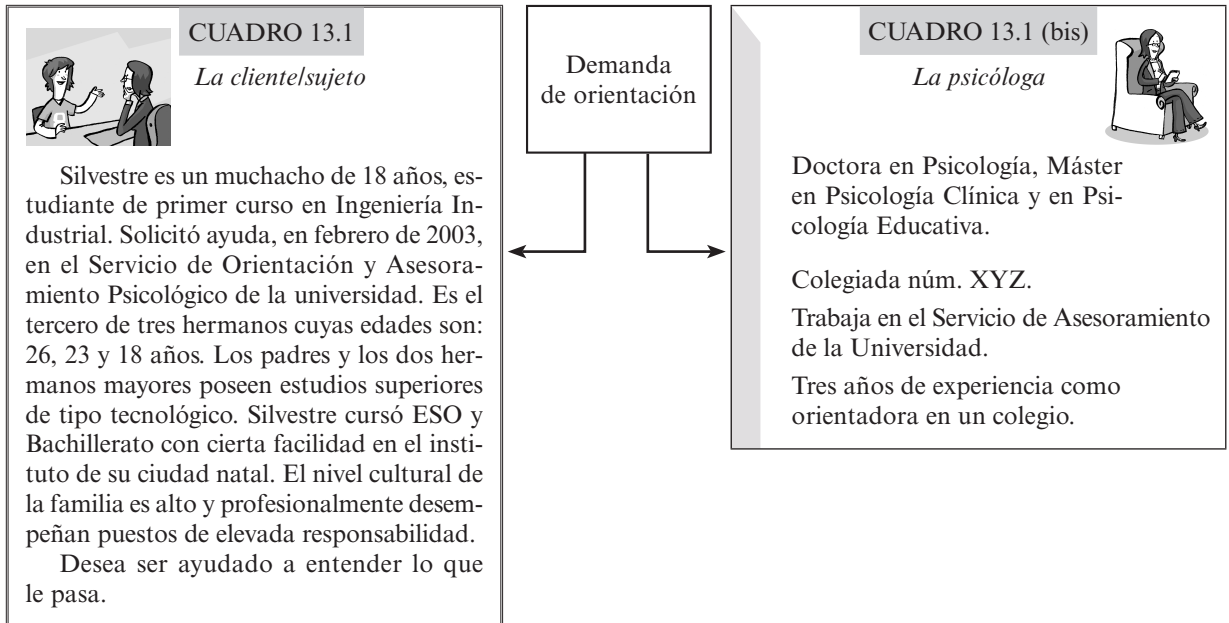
CUADRO 13.1

*La cliente/sujeto*

Silvestre es un muchacho de 18 años, estudiante de primer curso en Ingeniería Industrial. Solicitó ayuda, en febrero de 2003, en el Servicio de Orientación y Asesoramiento Psicológico de la universidad. Es el tercero de tres hermanos cuyas edades son: 26, 23 y 18 años. Los padres y los dos hermanos mayores poseen estudios superiores de tipo tecnológico. Silvestre cursó ESO y Bachillerato con cierta facilidad en el instituto de su ciudad natal. El nivel cultural de la familia es alto y profesionalmente desempeñan puestos de elevada responsabilidad.

Desea ser ayudado a entender lo que le pasa.

Demanda de orientación

CUADRO 13.1 (bis)

*La psicóloga*

Doctora en Psicología, Máster en Psicología Clínica y en Psicología Educativa.

Colegiada núm. XYZ.

Trabaja en el Servicio de Asesoramiento de la Universidad.

Tres años de experiencia como orientadora en un colegio.